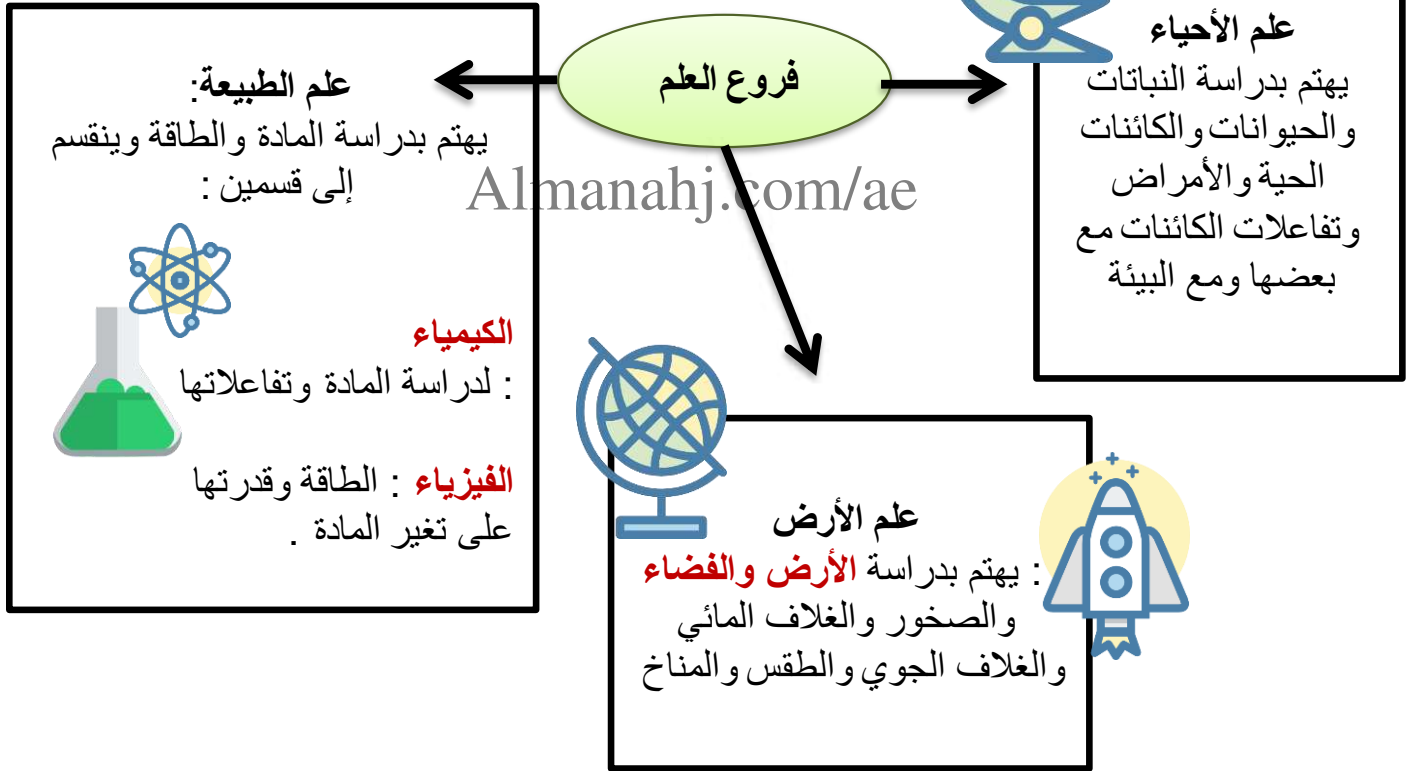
فروع العلم

علم الطبيعة:
يهتم بدراسة المادة والطاقة وينقسم إلى قسمين :

الكيمياء
: لدراسة المادة وتفاعلاتها

الفيزياء : الطاقة وقدرتها على تغير المادة .

Almanahj.com/ae

علم الأحياء
يهتم بدراسة النباتات والحيوانات والكائنات الحية والأمراض وتفاعلات الكائنات مع بعضها ومع البيئة

علم الأرض
: يهتم بدراسة الأرض والفضاء والصخور والغلاف المائي والغلاف الجوي والطقس والمناخ